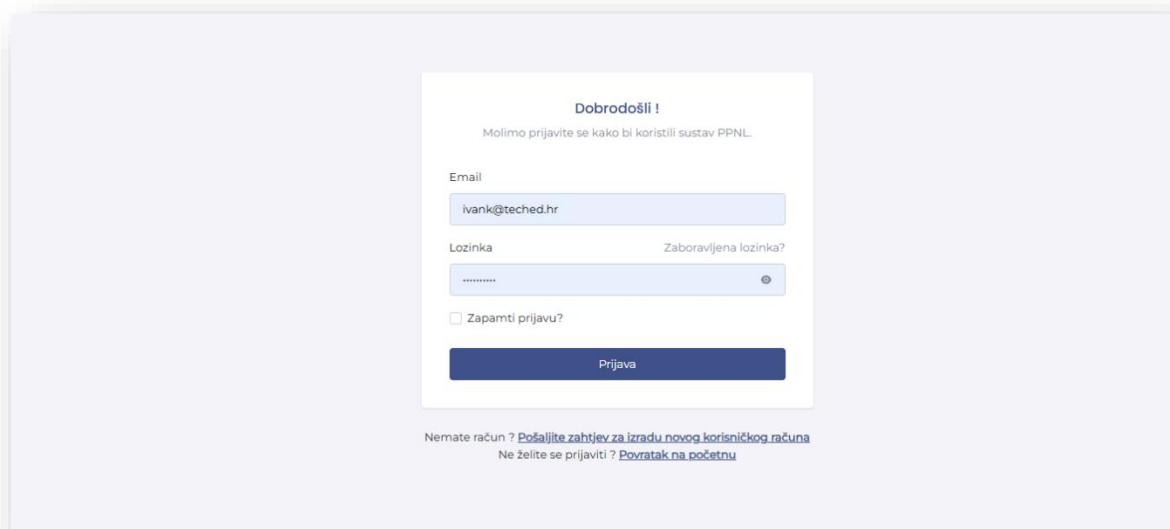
Dobrodošli !

Molimo prijavite se kako bi koristili sustav PPNL.

Email

ivank@teched.hr

Lozinka

Zaboravljena lozinka?

••••••••••

Zapamti prijavu?

Prijava

Nemate račun ? Pošaljite zahtjev za izradu novog korisničkog računa

Ne želite se prijaviti ? Povratak na početnu